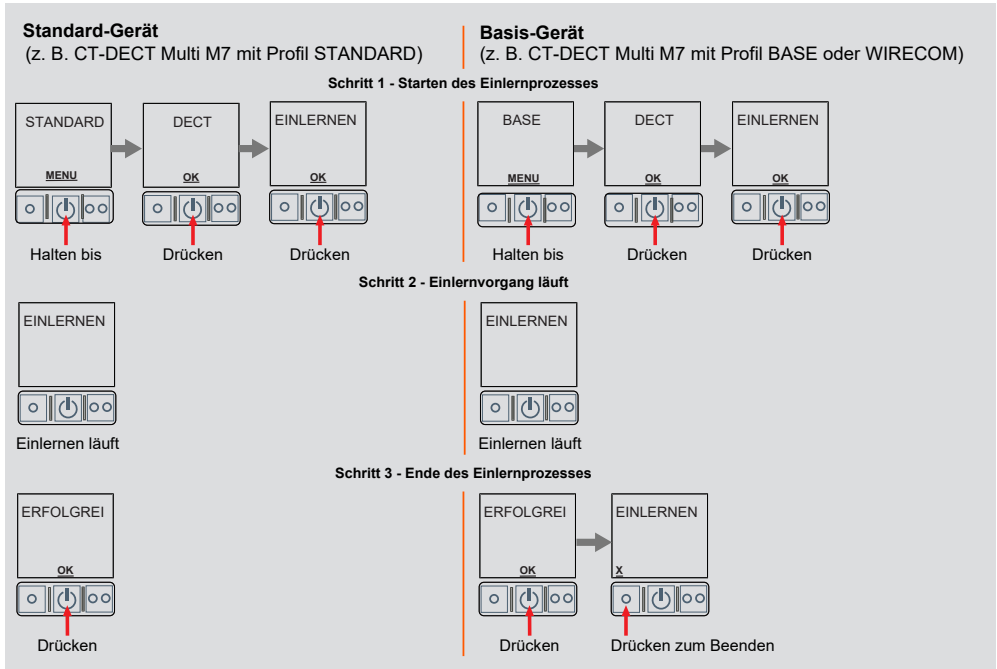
Standard-Gerät
(z. B. CT-DECT Multi M7 mit Profil STANDARD)

Basis-Gerät
(z. B. CT-DECT Multi M7 mit Profil BASE oder WIRECOM)

Schritt 1 - Starten des Einlernprozesses

STANDARD
MENU
Halten bis

DECT
OK
Drücken

EINLERNEN
OK
Drücken

BASE
MENU
Halten bis

DECT
OK
Drücken

EINLERNEN
OK
Drücken

Schritt 2 - Einlernvorgang läuft

EINLERNEN
Einlernen läuft

EINLERNEN
Einlernen läuft

Schritt 3 - Ende des Einlernprozesses

ERFOLGREI
OK
Drücken

ERFOLGREI
OK
Drücken

EINLERNEN
X
Drücken zum Beenden